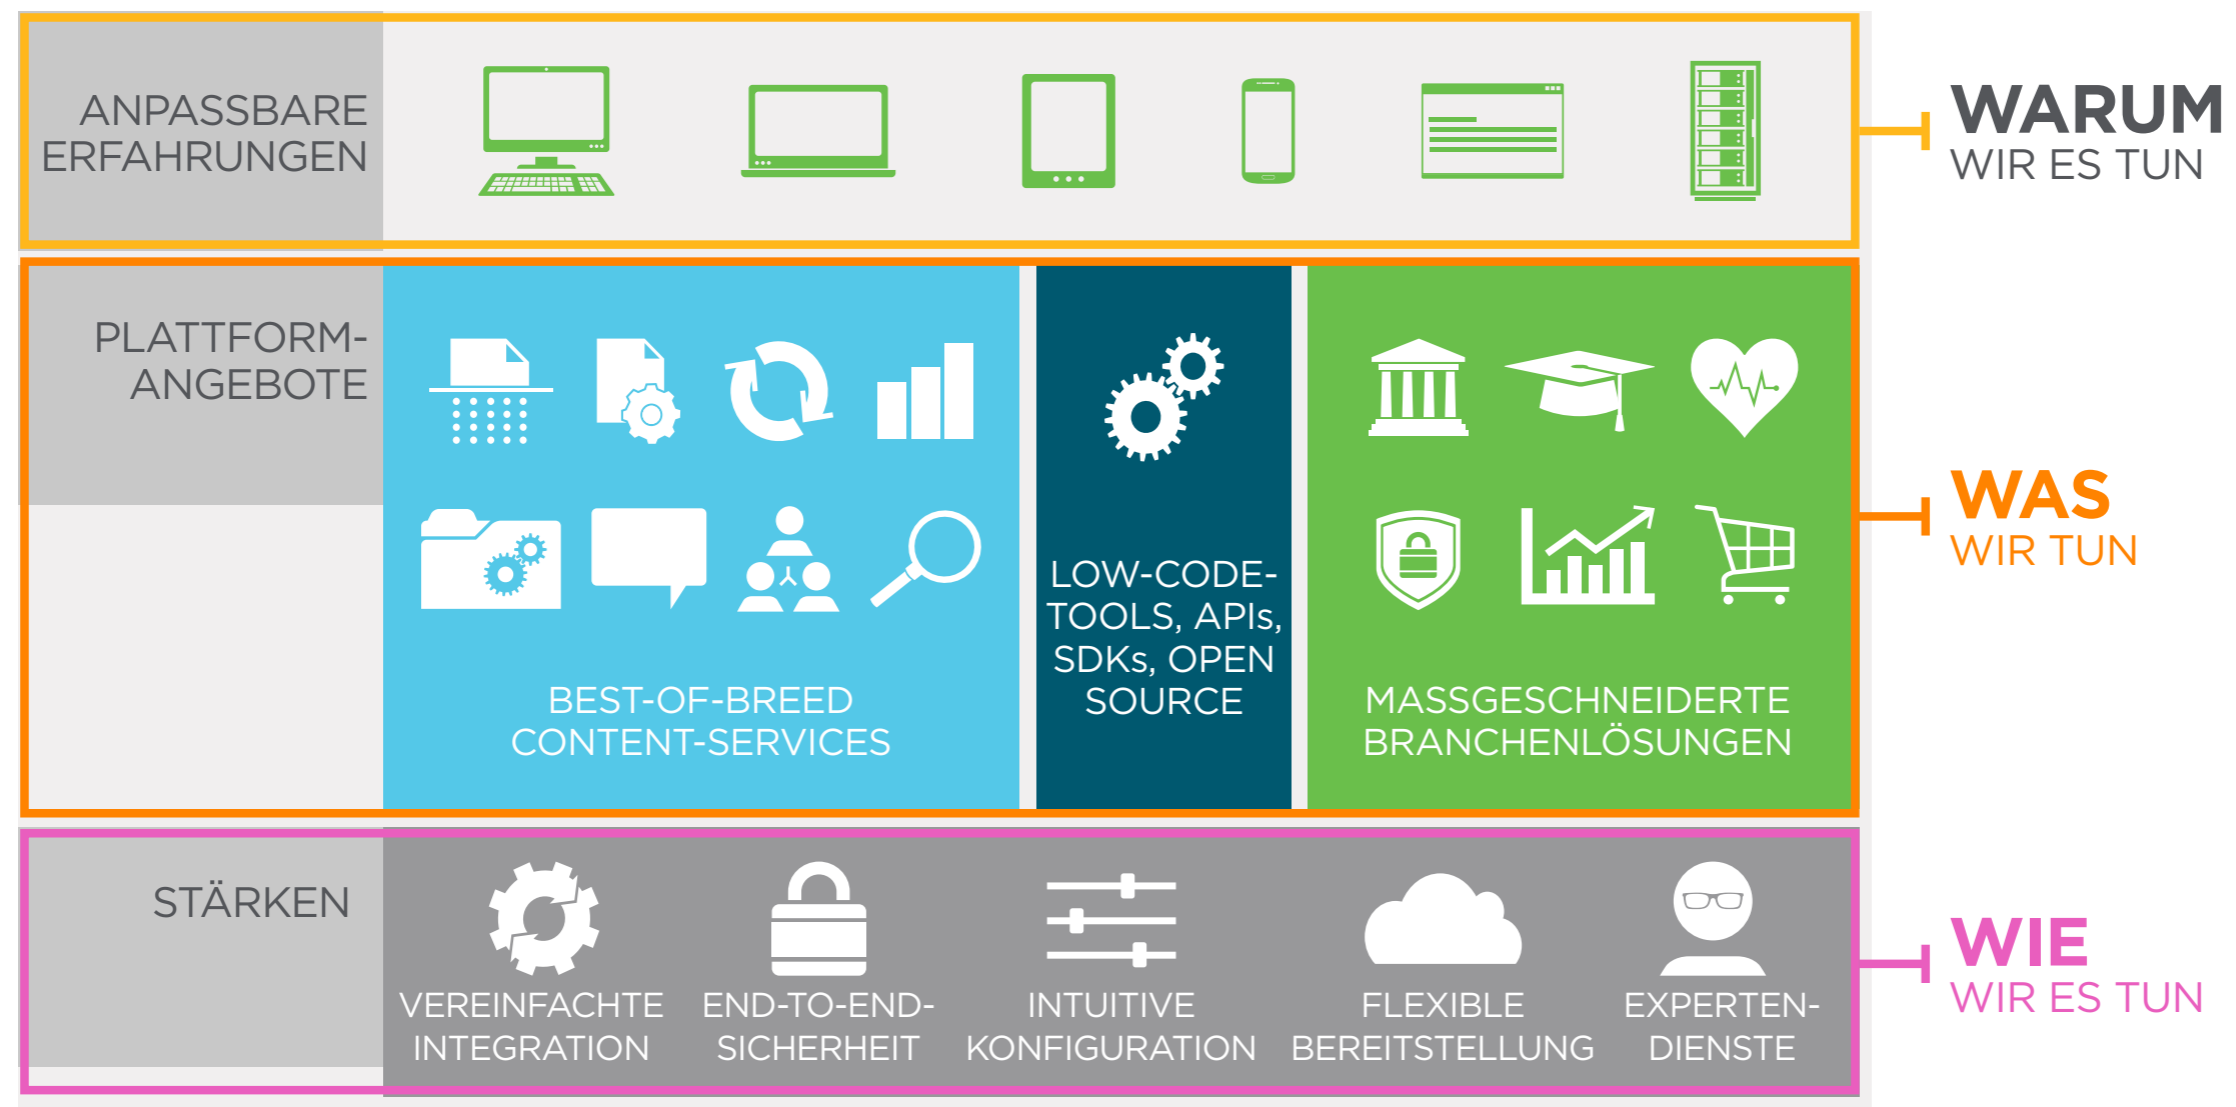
ANPASSBARE ERFAHRUNGEN

WARUM
WIR ES TUN

PLATTFORM-ANGEBOTE

BEST-OF-BREED CONTENT-SERVICES

LOW-CODE-TOOLS, APIs, SDKs, OPEN SOURCE

MASSGESCHNEIDERTE BRANCHENLÖSUNGEN

WAS
WIR TUN

STÄRKEN

VEREINFACHTE INTEGRATION

END-TO-END-SICHERHEIT

INTUITIVE KONFIGURATION

FLEXIBLE BEREITSTELLUNG

EXPERTEN-DIENSTE

WIE
WIR ES TUN